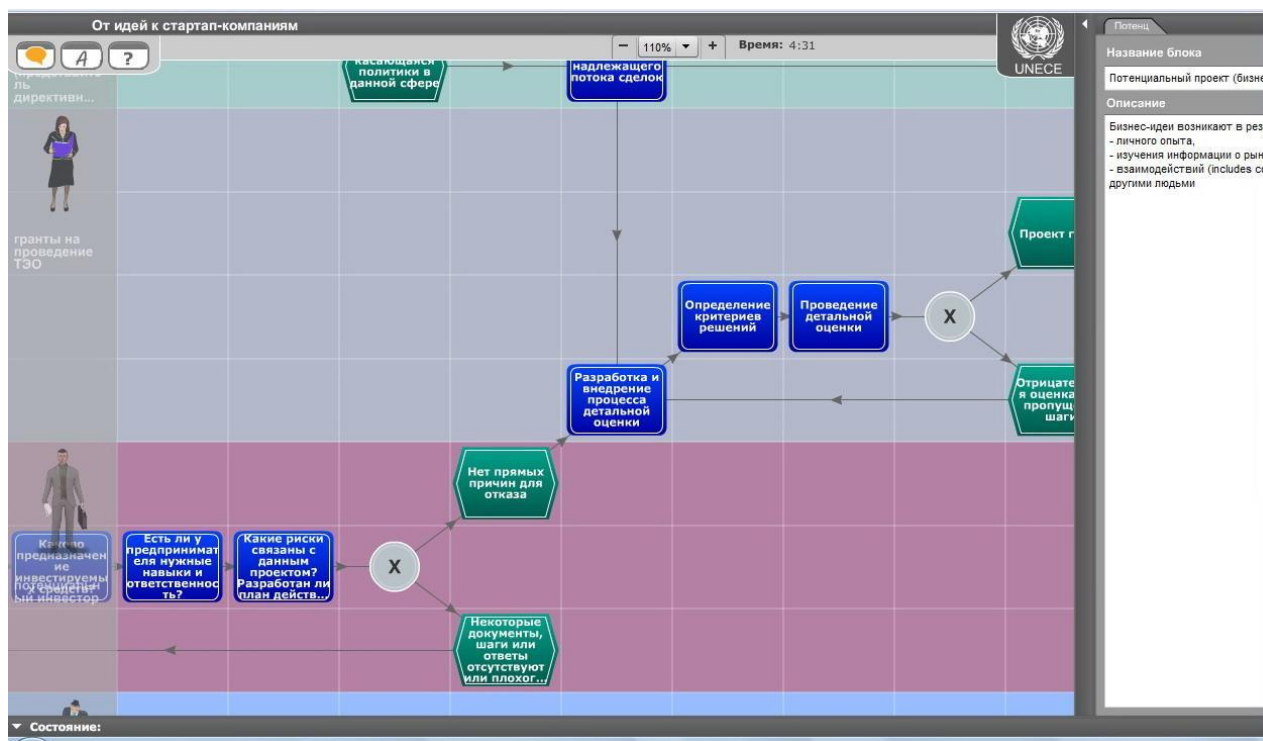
От идей к стартап-компаниям

A ?

− 110% ▾ + Время: 4:31

UNECE

Потенц

Название блока

Потенциальный проект (бизне

Описание

Бизнес-идеи возникают в рез
- личного опыта,
- изучения информации о рын
- взаимодействий (includes с
другими людьми

(представитель директивн...

касающейся политики в данной сфере

надлежащего потока сделок

гранты на проведение ТЭО

Проект г

Определение критериев решений

Проведение детальной оценки

X

Разработка и внедрение процесса детальной оценки

Отрицате я оценка пропущ шаги

Нет прямых причин для отказа

Какое предназначение инвестируемых средств? потенциальный инвестор

Есть ли у предпринимателя нужные навыки и ответственность?

Какие риски связаны с данным проектом? Разработан ли план действ...

X

Некоторые документы, шаги или ответы отсутствуют или плохог...

▾ Состояние: